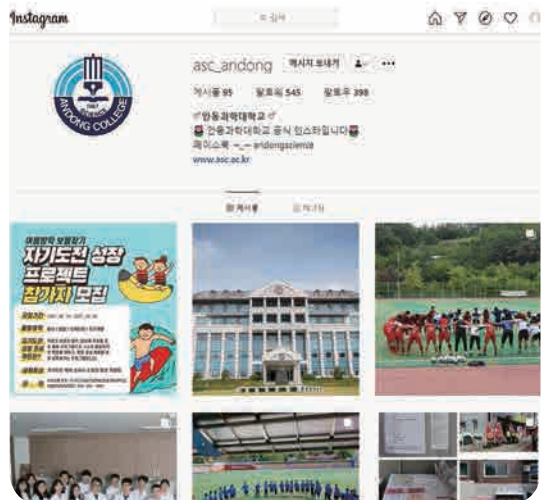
Instagram

검색

ANDONG COLLEGE

1967

asc_andong 메시지 보내기

게시물 95 팔로워 545 팔로우 398

안동과학대학교
안동과학대학교 공식 인스타입니다
페이스북 andongscience
www.asc.ac.kr

게시물 태그됨

자기도전 성장 프로젝트 참가자 모집